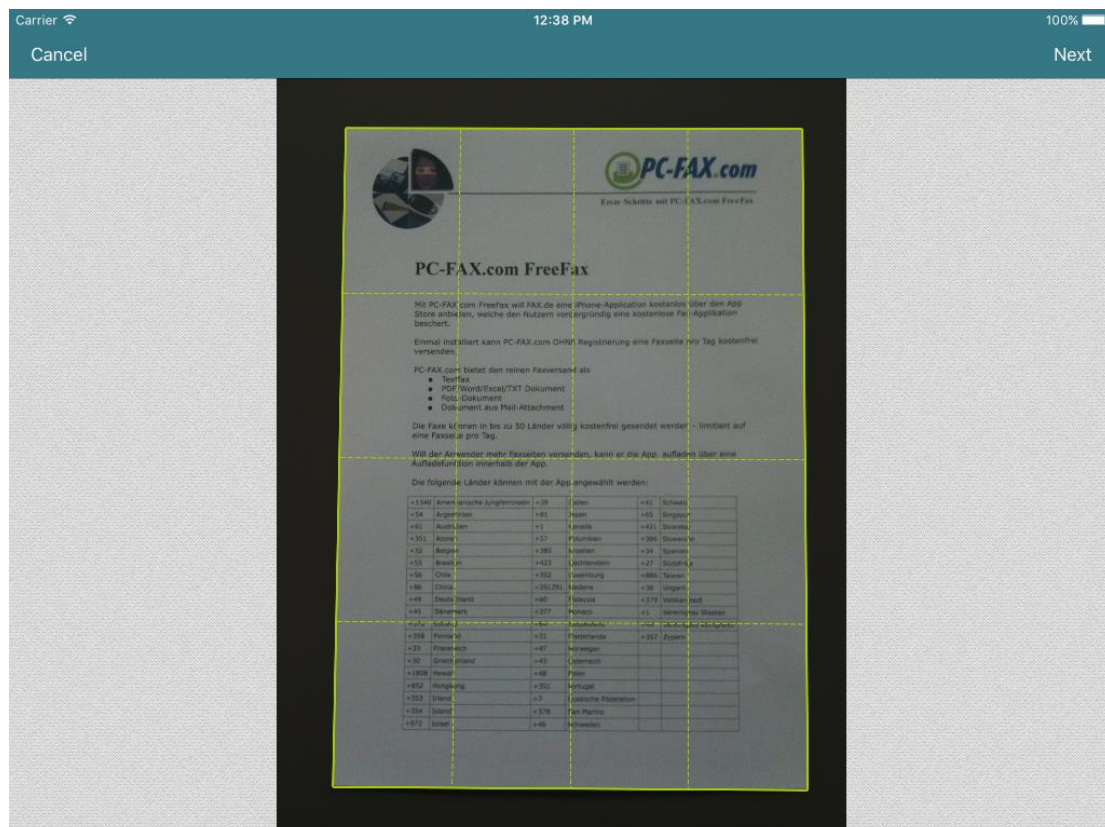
Carrier
12:38 PM
100%
Cancel
Next

PC-FAX.com
Erste Schritte mit PC-FAX.com FreeFax

PC-FAX.com FreeFax

Mit PC-FAX.com FreeFax will FAX.de eine iPhone-Application kostenlos über den App Store anbieten, welche den Nutzern vordergründig eine kostenlose Fax-Applikation beschert.

Einmal installiert kann PC-FAX.com OHNE Registrierung eine Faxseite pro Tag kostenfrei versenden.

PC-FAX.com bietet den reinen Faxversand als
• Textfax
• PDF/Word/Excel/TXT Dokument
• Foto-Dokument
• Dokument aus Mail-Attachment

Die Faxe können in bis zu 50 Länder völlig kostenfrei gesendet werden – limitiert auf eine Faxseite pro Tag.

Will der Anwender mehr Faxseiten versenden, kann er die App. aufladen über eine Aufladefunktion innerhalb der App.

Die folgende Länder können mit der App angewählt werden:

| | | | | | |
|---|---|---|---|---|---|
| +1340 | Amerikanische Jungferninseln | +39 | Italien | +41 | Schweiz |
| +54 | Argentinien | +81 | Japan | +65 | Singapur |
| +61 | Australien | +1 | Kanada | +421 | Slowakei |
| +351 | Azoren | +57 | Kolumbien | +386 | Slowenien |
| +32 | Belgien | +385 | Kroatien | +34 | Spanien |
| +55 | Brasilien | +423 | Liechtenstein | +27 | Südafrika |
| +56 | Chile | +352 | Luxemburg | +886 | Taiwan |
| +86 | China | +351291 | Madeira | +36 | Ungarn |
| +49 | Deutschland | +60 | Malaysia | +379 | Vatikanstadt |
| +45 | Dänemark | +377 | Monaco | +1 | Vereinigte Staaten |
| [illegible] | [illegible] | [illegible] | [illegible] | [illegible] | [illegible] |
| +358 | Finnland | +31 | Niederlande | +357 | Zypern |
| +33 | Frankreich | +47 | Norwegen | | |
| +30 | Griechenland | +43 | Österreich | | |
| +1808 | Hawaii | +48 | Polen | | |
| +852 | Hongkong | +351 | Portugal | | |
| +353 | Irland | +7 | Russische Föderation | | |
| +354 | Island | +378 | San Marino | | |
| +972 | Israel | +46 | Schweden | | |